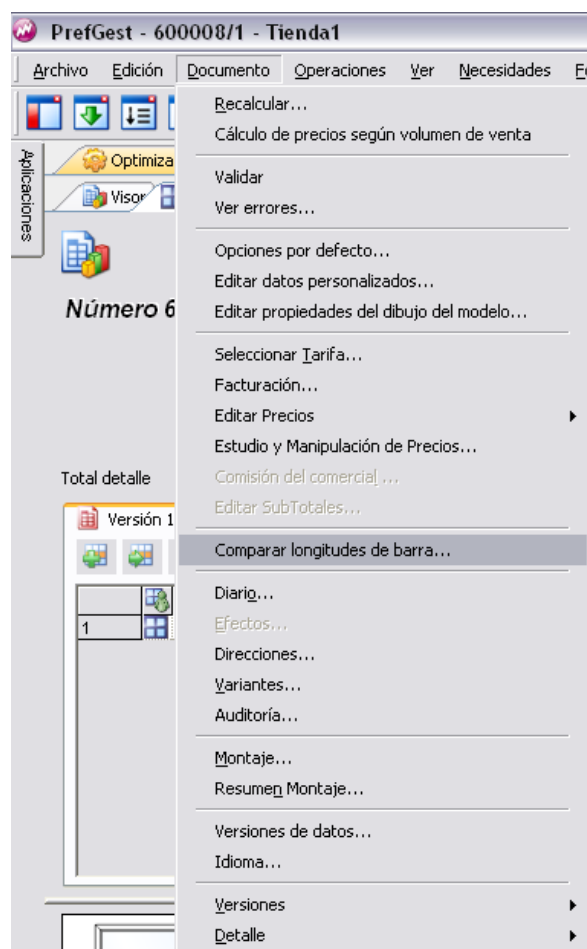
PrefGest - 600008/1 - Tienda1

Archivo Edición Documento Operaciones Ver Necesidades F

Aplicaciones

Optimiza

Visor

Número 6

Total detalle

Versión 1

1

Recalcular...
Cálculo de precios según volumen de venta

Validar
Ver errores...

Opciones por defecto...
Editar datos personalizados...
Editar propiedades del dibujo del modelo...

Seleccionar Tarifa...
Facturación...
Editar Precios
Estudio y Manipulación de Precios...
Comisión del comercial ...
Editar SubTotales...

Comparar longitudes de barra...

Diario...
Efectos...
Direcciones...
Variantes...
Auditoría...

Montaje...
Resumen Montaje...

Versiones de datos...
Idioma...

Versiones
Detalle